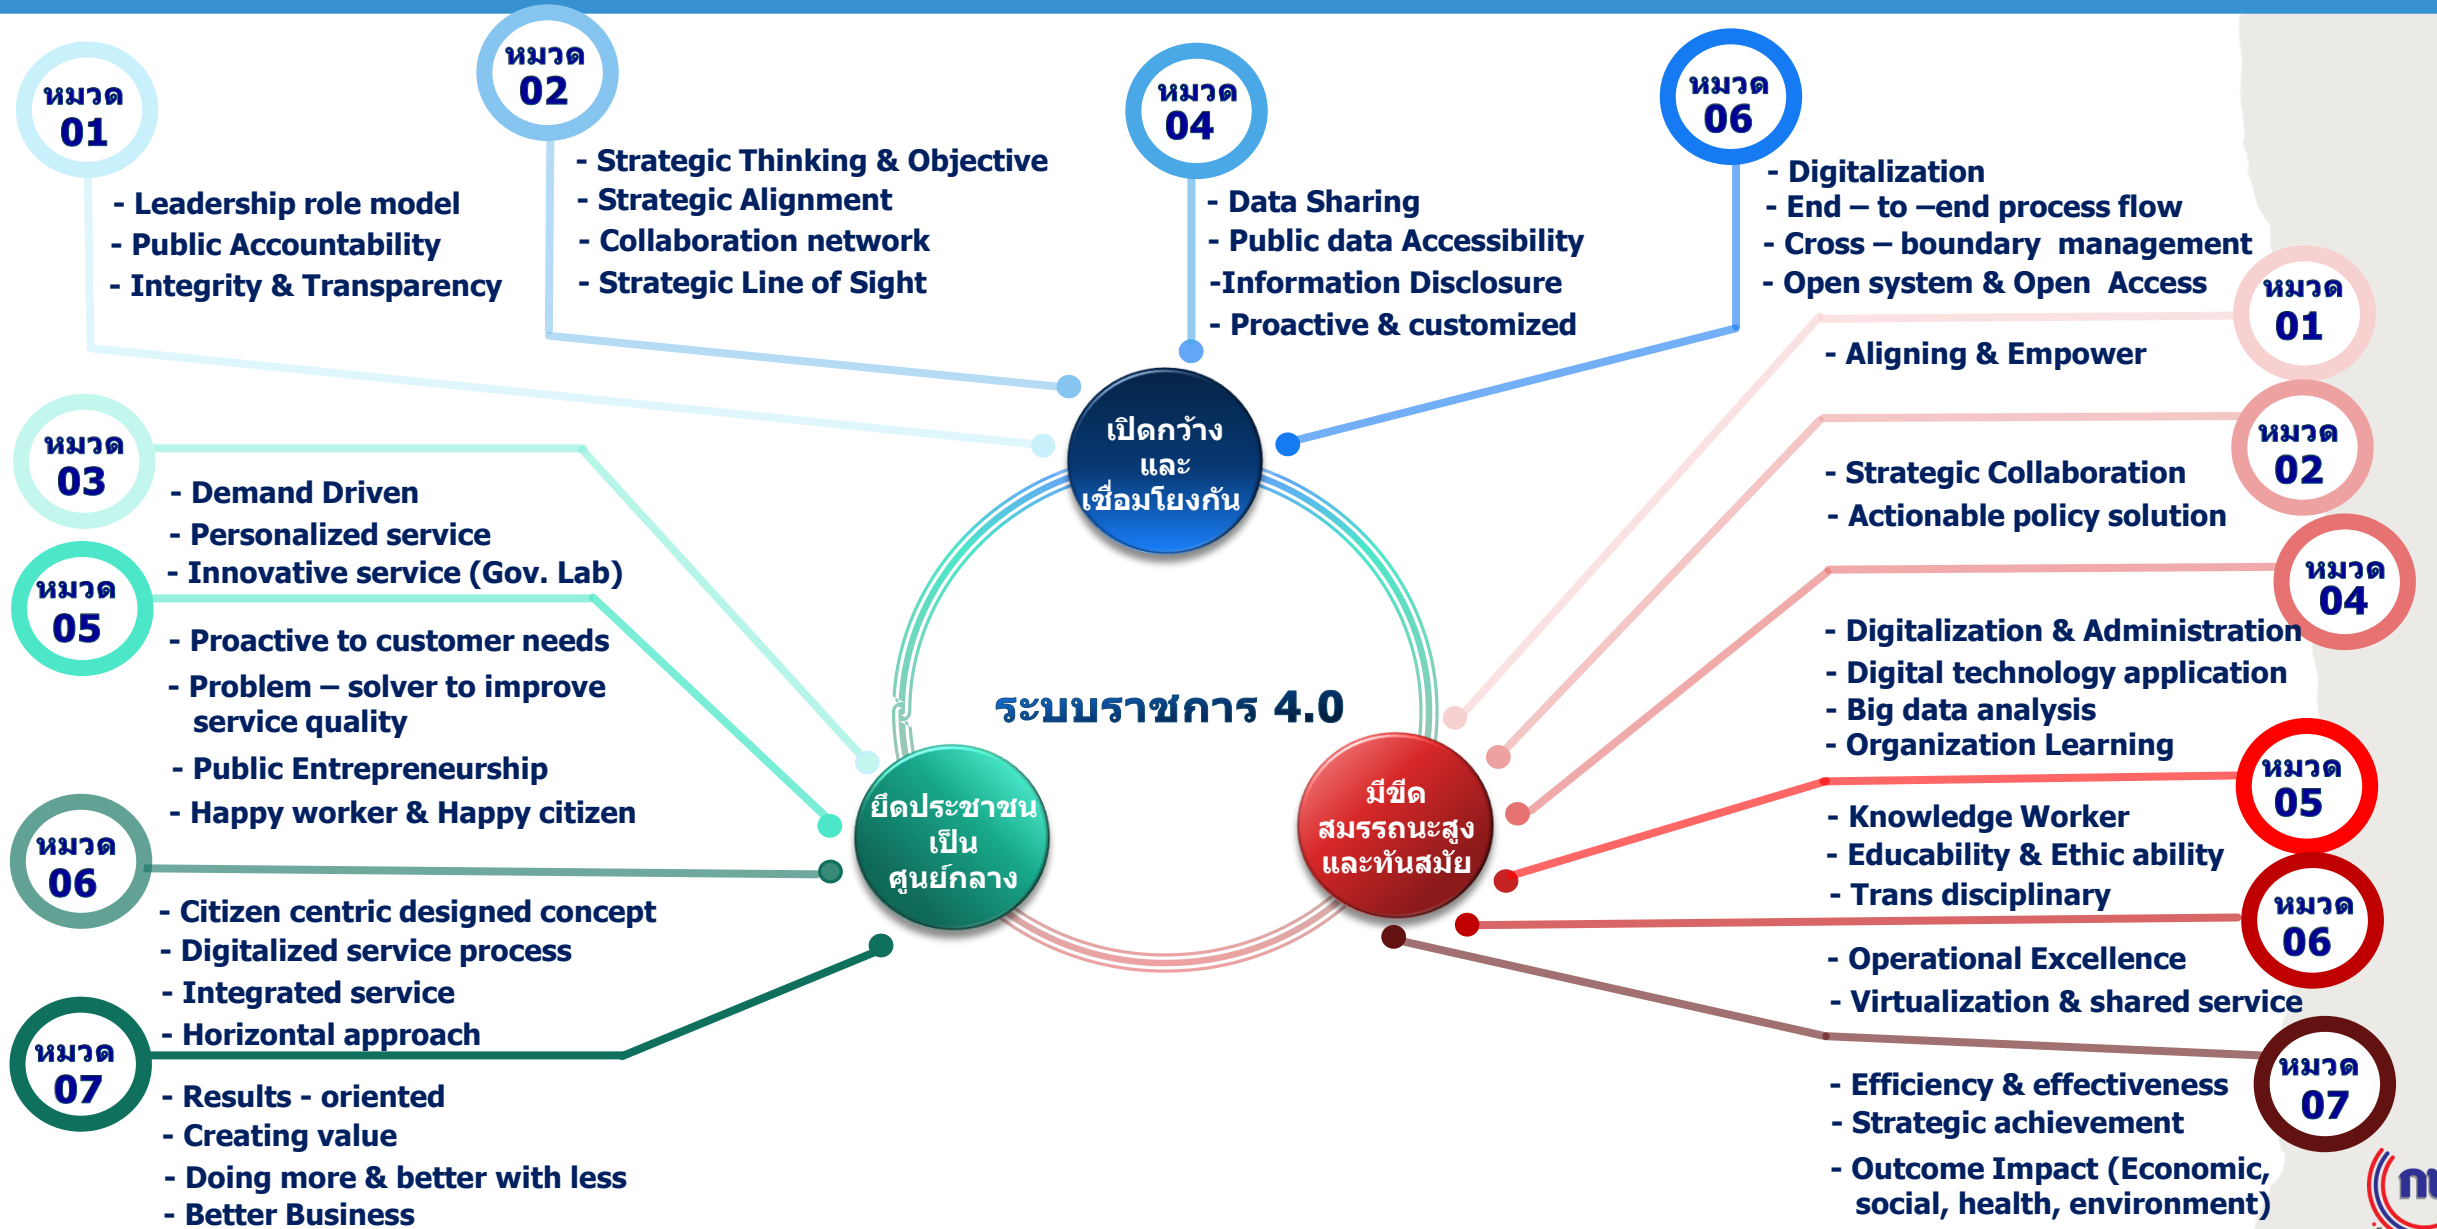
หมวด 01
- Leadership role model
- Public Accountability
- Integrity & Transparency

หมวด 02
- Strategic Thinking & Objective
- Strategic Alignment
- Collaboration network
- Strategic Line of Sight

หมวด 04
- Data Sharing
- Public data Accessibility
-Information Disclosure
- Proactive & customized

หมวด 06
- Digitalization
- End – to –end process flow
- Cross – boundary management
- Open system & Open Access

หมวด 01
- Aligning & Empower

หมวด 02
- Strategic Collaboration
- Actionable policy solution

หมวด 04
- Digitalization & Administration
- Digital technology application
- Big data analysis
- Organization Learning

หมวด 05
- Knowledge Worker
- Educability & Ethic ability
- Trans disciplinary

หมวด 06
- Operational Excellence
- Virtualization & shared service

หมวด 07
- Efficiency & effectiveness
- Strategic achievement
- Outcome Impact (Economic, social, health, environment)

หมวด 03
- Demand Driven
- Personalized service
- Innovative service (Gov. Lab)

หมวด 05
- Proactive to customer needs
- Problem – solver to improve service quality
- Public Entrepreneurship
- Happy worker & Happy citizen

หมวด 06
- Citizen centric designed concept
- Digitalized service process
- Integrated service
- Horizontal approach

หมวด 07
- Results - oriented
- Creating value
- Doing more & better with less
- Better Business

เปิดกว้าง และ เชื่อมโยงกัน

ระบบราชการ 4.0

ยึดประชาชน เป็น ศูนย์กลาง

มีขีด สมรรถนะสูง และทันสมัย

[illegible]